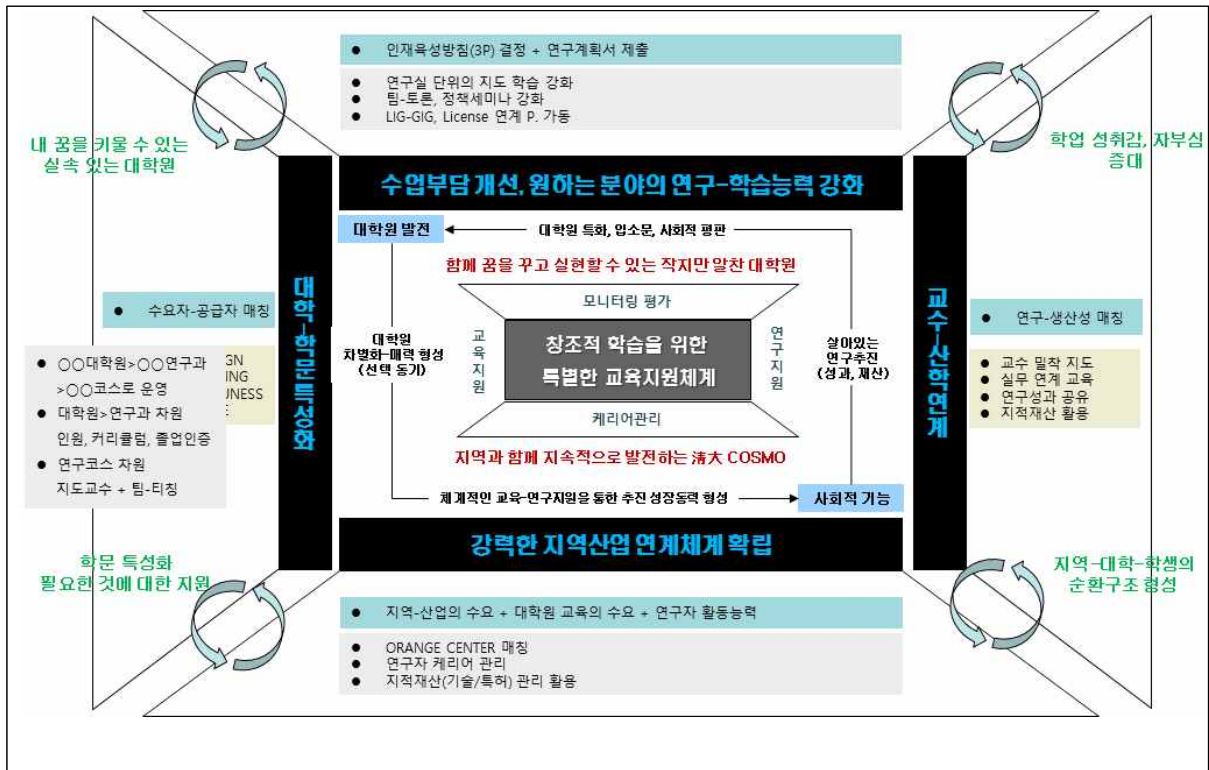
● 인재육성방침(3P) 결정 + 연구계획서 제출

● 연구실 단위의 지도 학습 강화
● 팀-토론, 정책세미나 강화
● LIG-GIG, License 연계 P. 가동

내 꿈을 키울 수 있는 실속 있는 대학원

학업 성취감, 자부심 증대

수업부담 개선, 원하는 분야의 연구-학습능력 강화

대학원 발전

대학원 특화, 입소문, 사회적 평판

함께 꿈을 꾸고 실현할 수 있는 작지만 알찬 대학원

대학-학문특성화

교수-산학연계

● 수요자-공급자 매칭

● 연구-생산성 매칭

모니터링 평가

대학원 차별화-매력 형성 (선택 동기)

교육지원

창조적 학습을 위한 특별한 교육지원체계

연구지원

살아있는 연구추진 (성과, 재산)

● ○○대학원>○○연구과 >○○코스로 운영
● 대학원>연구과 차원 인원, 커리큘럼, 졸업인증
● 연구코스 차원 지도교수 + 팀-티칭

GN
ING
JNESS
E

● 교수 밀착 지도
● 실무 연계 교육
● 연구성과 공유
● 지적재산 활용

케리어관리

지역과 함께 지속적으로 발전하는 淸大 COSMO

체계적인 교육-연구지원을 통한 추진 성장동력 형성

사회적 기능

강력한 지역산업 연계체계 확립

학문 특성화 필요한 것에 대한 지원

지역-대학-학생의 순환구조 형성

● 지역-산업의 수요 + 대학원 교육의 수요 + 연구자 활동능력

● ORANGE CENTER 매칭
● 연구자 케리어 관리
● 지적재산(기술/특허) 관리 활용